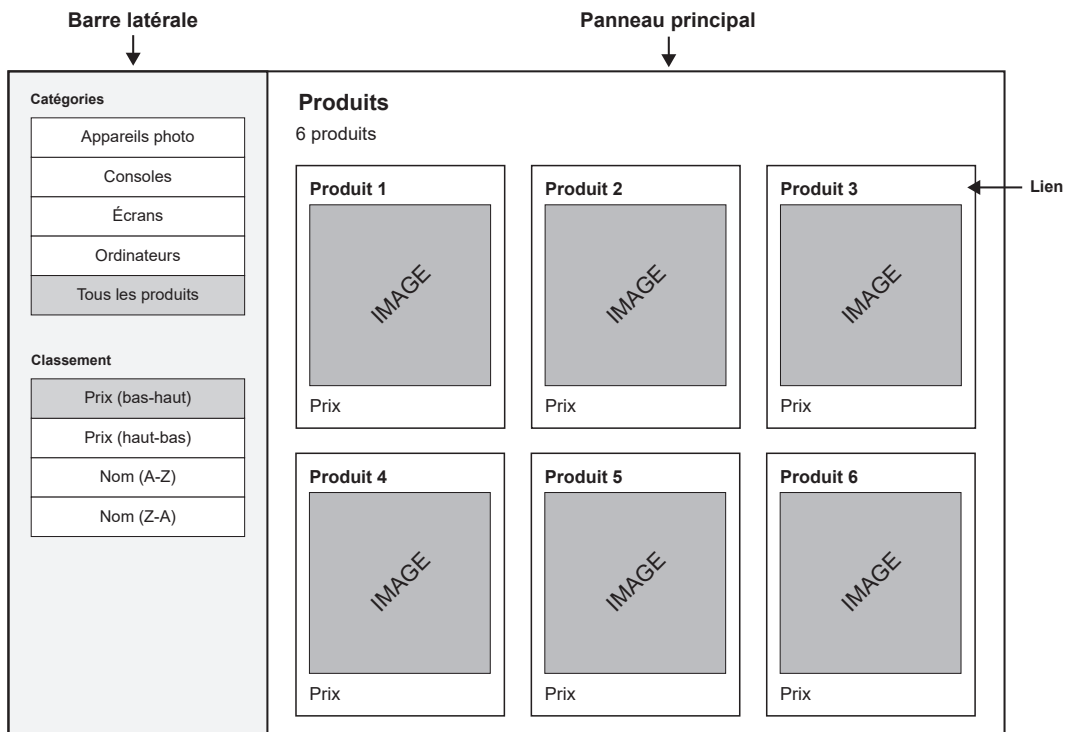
Barre latérale

Panneau principal

Catégories

Appareils photo

Consoles

Écrans

Ordinateurs

Tous les produits

Classement

Prix (bas-haut)

Prix (haut-bas)

Nom (A-Z)

Nom (Z-A)

Produits

6 produits

Produit 1

IMAGE

Prix

Produit 2

IMAGE

Prix

Produit 3

IMAGE

Prix

Lien

Produit 4

IMAGE

Prix

Produit 5

IMAGE

Prix

Produit 6

IMAGE

Prix